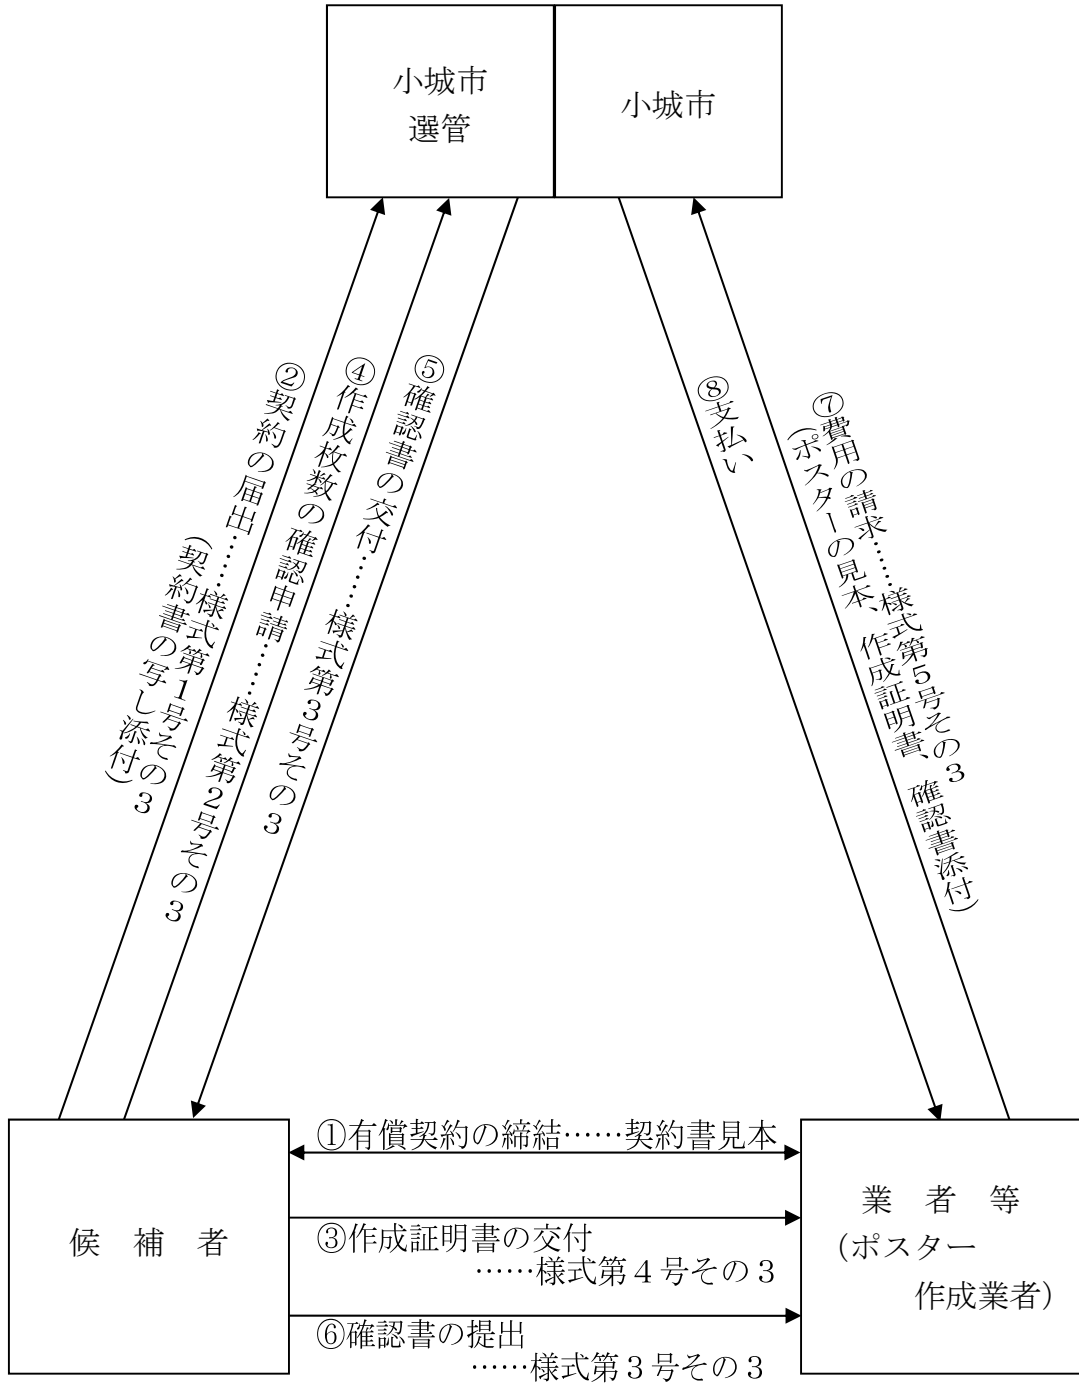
小城市
選管

小城市

②契約の届出……様式第1号その3
（契約書の写し添付）

④作成枚数の確認申請……様式第2号その3

⑤確認書の交付……様式第3号その3

⑧支払い

⑦費用の請求……様式第5号その3
（ポスターの見本、作成証明書、確認書添付）

候補者

①有償契約の締結……契約書見本

③作成証明書の交付
……様式第4号その3

⑥確認書の提出
……様式第3号その3

業者等
（ポスター
作成業者）